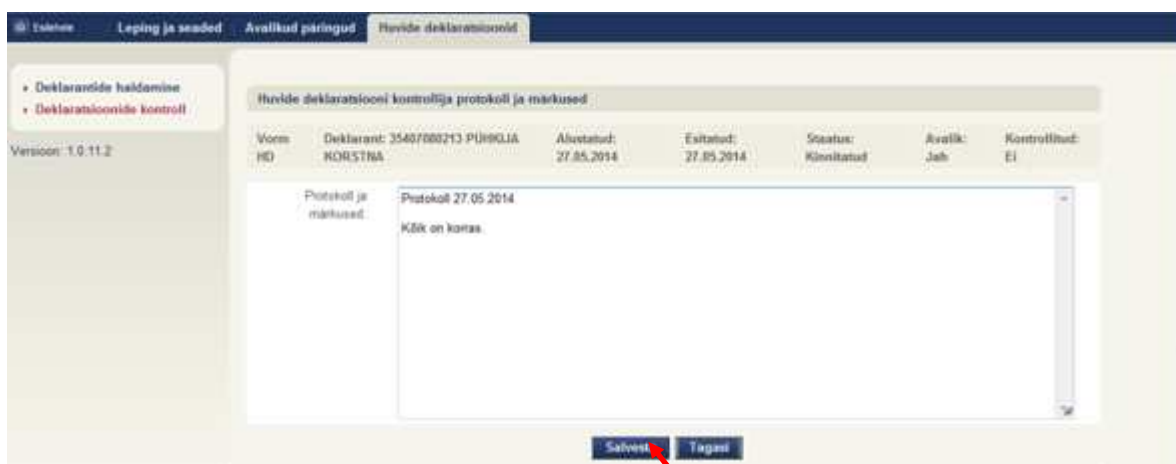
Esileht Leping ja seaded Avalikud päringud Huvide deklaratsioonid

• Deklarantide haldamine
• Deklaratsioonide kontroll

Versioon: 1.0.11.2

Huvide deklaratsiooni kontrollija protokoll ja märkused

| Vorm HD | Deklarant: 35407080213 PÜHKIJA KORSTNA | Alustatud: 27.05.2014 | Esitatud: 27.05.2014 | Staatus: Kinnitatud | Avalik: Jah | Kontrollitud: Ei |
|---|---|---|---|---|---|---|

Protokoll ja märkused:

Protokoll 27.05.2014

Kõik on korras.

Salvesta Tagasi